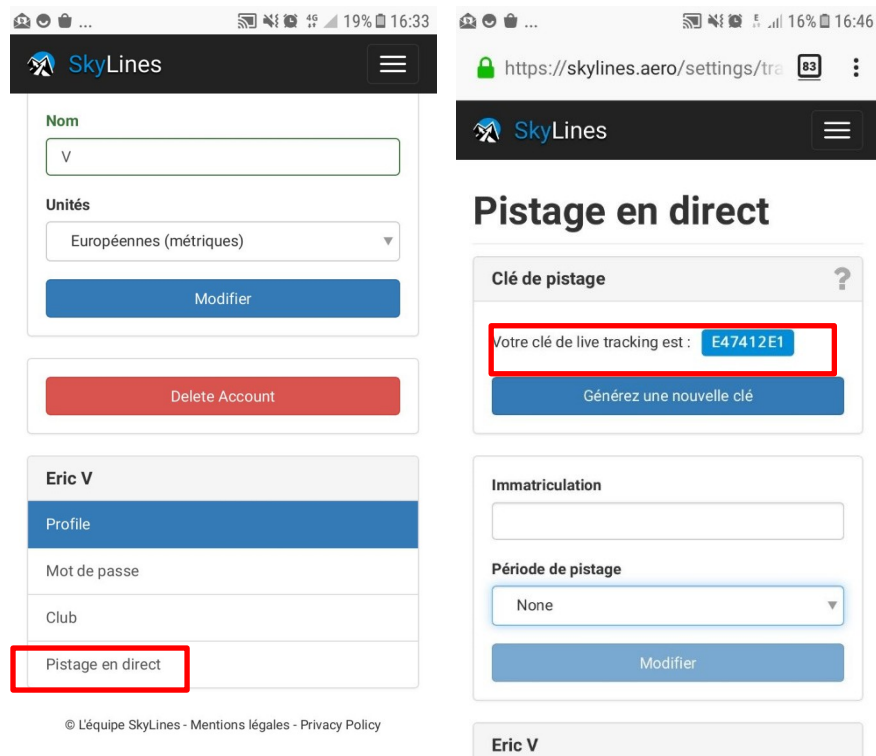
19% 16:33

SkyLines

Nom

V

Unités

Européennes (métriques)

Modifier

Delete Account

Eric V

Profile

Mot de passe

Club

Pistage en direct

© L'équipe SkyLines - Mentions légales - Privacy Policy

16% 16:46

https://skylines.aero/settings/tra

83

SkyLines

Pistage en direct

Clé de pistage

?

Votre clé de live tracking est : E47412E1

Générez une nouvelle clé

Immatriculation

Période de pistage

None

Modifier

Eric V